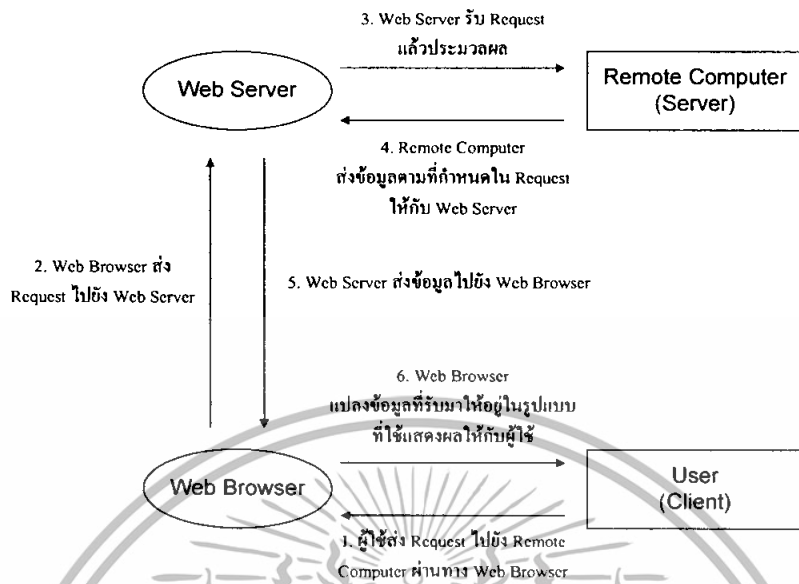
3. Web Server รับ Request แล้วประมวลผล

Web Server

Remote Computer (Server)

4. Remote Computer ส่งข้อมูลตามที่กำหนดใน Request ให้กับ Web Server

2. Web Browser ส่ง Request ไปยัง Web Server

5. Web Server ส่งข้อมูลไปยัง Web Browser

6. Web Browser แปลงข้อมูลที่รับมาให้อยู่ในรูปแบบที่ใช้แสดงผลให้กับผู้ใช้

Web Browser

User (Client)

1. ผู้ใช้ส่ง Request ไปยัง Remote Computer ผ่านทาง Web Browser